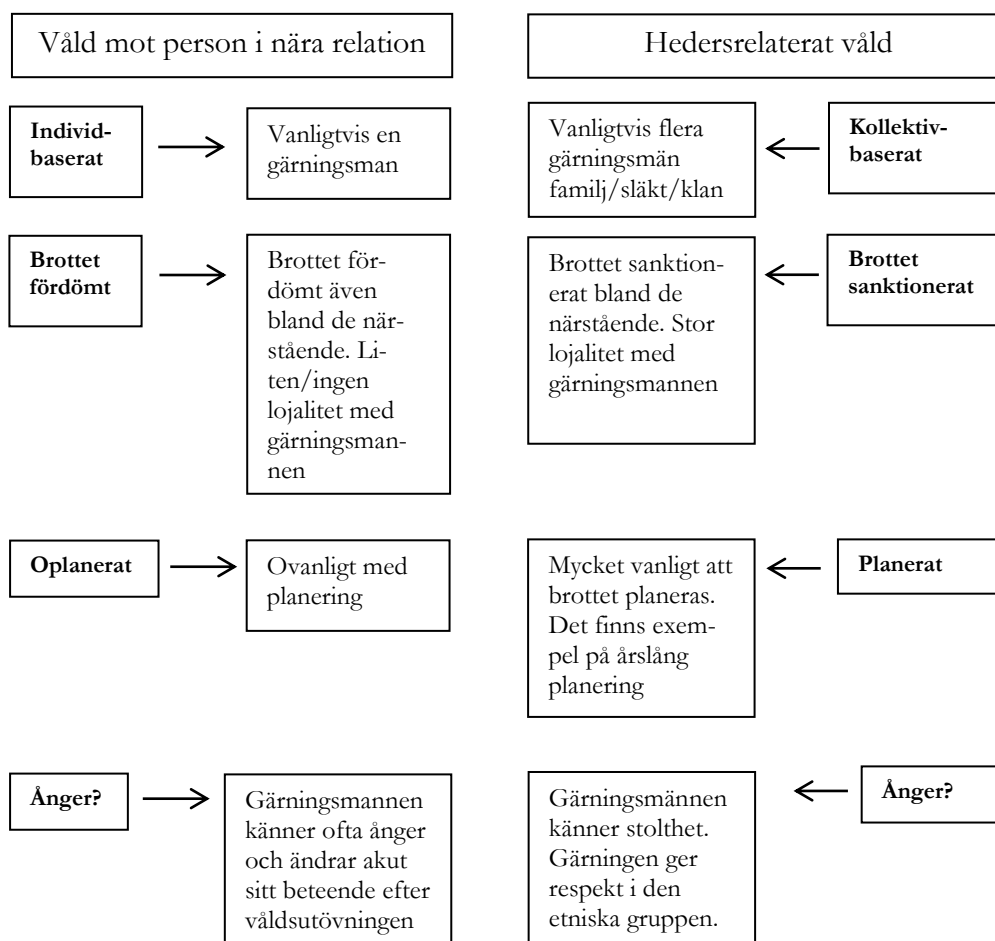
Våld mot person i nära relation

Hedersrelaterat våld

**Individbaserat**

Vanligtvis en gärningsman

Vanligtvis flera gärningsmän familj/släkt/klan

**Kollektivbaserat**

**Brottet fördömt**

Brottet fördömt även bland de närstående. Liten/ingen lojalitet med gärningsmannen

Brottet sanktionerat bland de närstående. Stor lojalitet med gärningsmannen

**Brottet sanktionerat**

**Oplanerat**

Ovanligt med planering

Mycket vanligt att brottet planeras. Det finns exempel på årslång planering

**Planerat**

**Ånger?**

Gärningsmannen känner ofta ånger och ändrar akut sitt beteende efter våldsutövningen

Gärningsmännen känner stolthet. Gärningen ger respekt i den etniska gruppen.

**Ånger?**